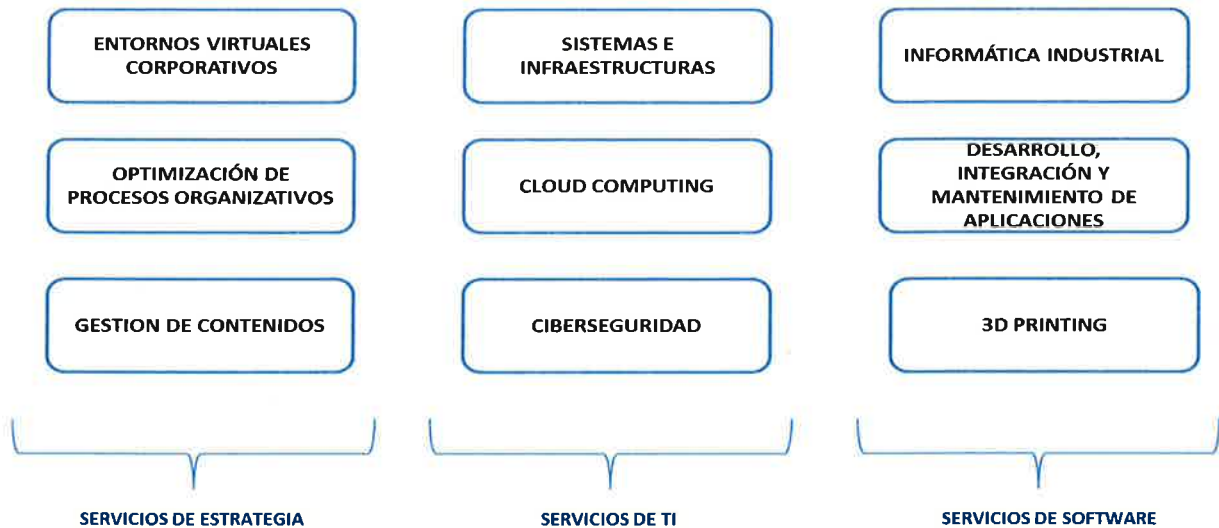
ENTORNOS VIRTUALES CORPORATIVOS

OPTIMIZACIÓN DE PROCESOS ORGANIZATIVOS

GESTION DE CONTENIDOS

SERVICIOS DE ESTRATEGIA

SISTEMAS E INFRAESTRUCTURAS

CLOUD COMPUTING

CIBERSEGURIDAD

SERVICIOS DE TI

INFORMÁTICA INDUSTRIAL

DESARROLLO, INTEGRACIÓN Y MANTENIMIENTO DE APLICACIONES

3D PRINTING

SERVICIOS DE SOFTWARE